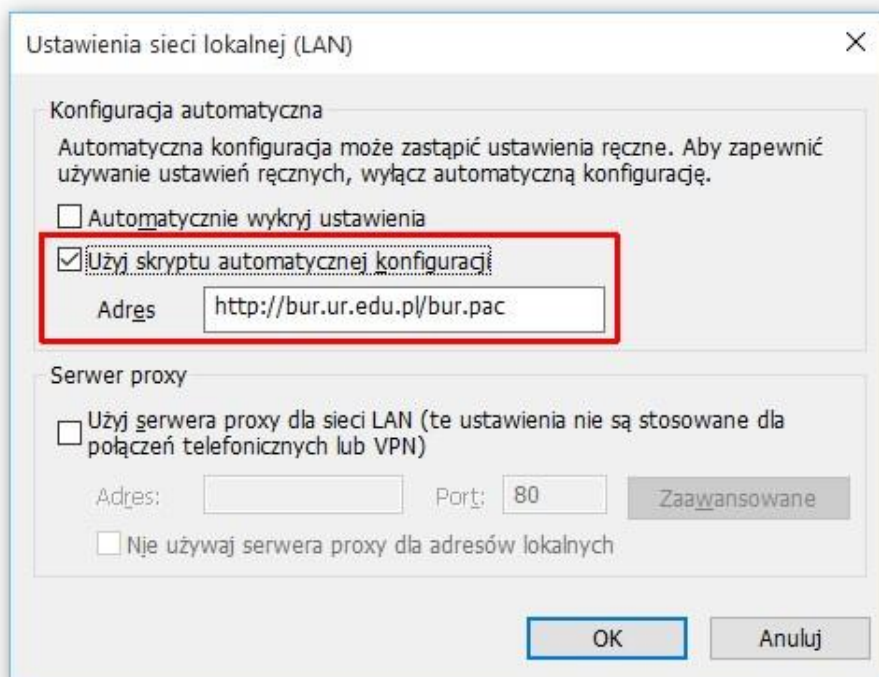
Ustawienia sieci lokalnej (LAN)

×

Konfiguracja automatyczna

Automatyczna konfiguracja może zastąpić ustawienia ręczne. Aby zapewnić używanie ustawień ręcznych, wyłącz automatyczną konfigurację.

Automatycznie wykryj ustawienia

Użyj skryptu automatycznej konfiguracji

Adres http://bur.ur.edu.pl/bur.pac

Serwer proxy

Użyj serwera proxy dla sieci LAN (te ustawienia nie są stosowane dla połączeń telefonicznych lub VPN)

Adres: Port: 80 Zaawansowane

Nie używaj serwera proxy dla adresów lokalnych

OK Anuluj